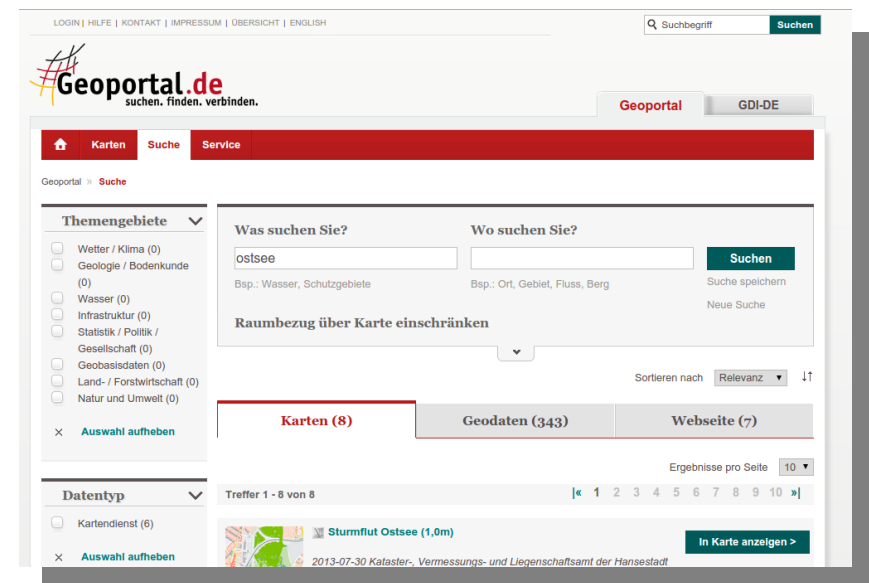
LOGIN | HILFE | KONTAKT | IMPRESSUM | ÜBERSICHT | ENGLISH

Suchbegriff Suchen

Geoportal.de
suchen. finden. verbinden.

Geoportal GDI-DE

Karten Suche Service

Geoportal » Suche

Themengebiete

Wetter / Klima (0)
Geologie / Bodenkunde (0)
Wasser (0)
Infrastruktur (0)
Statistik / Politik / Gesellschaft (0)
Geobasisdaten (0)
Land- / Forstwirtschaft (0)
Natur und Umwelt (0)

× Auswahl aufheben

Datentyp

Kartendienst (6)

× Auswahl aufheben

Was suchen Sie?

ostsee

Bsp.: Wasser, Schutzgebiete

Wo suchen Sie?

Bsp.: Ort, Gebiet, Fluss, Berg

Suchen

Suche speichern

Neue Suche

Raumbezug über Karte einschränken

Sortieren nach Relevanz

Karten (8) Geodaten (343) Webseite (7)

Ergebnisse pro Seite 10

Treffer 1 - 8 von 8

|« 1 2 3 4 5 6 7 8 9 10 »|

Sturmflut Ostsee (1,0m)

In Karte anzeigen >

2013-07-30 Kataster-, Vermessungs- und Liegenschaftsamt der Hansestadt